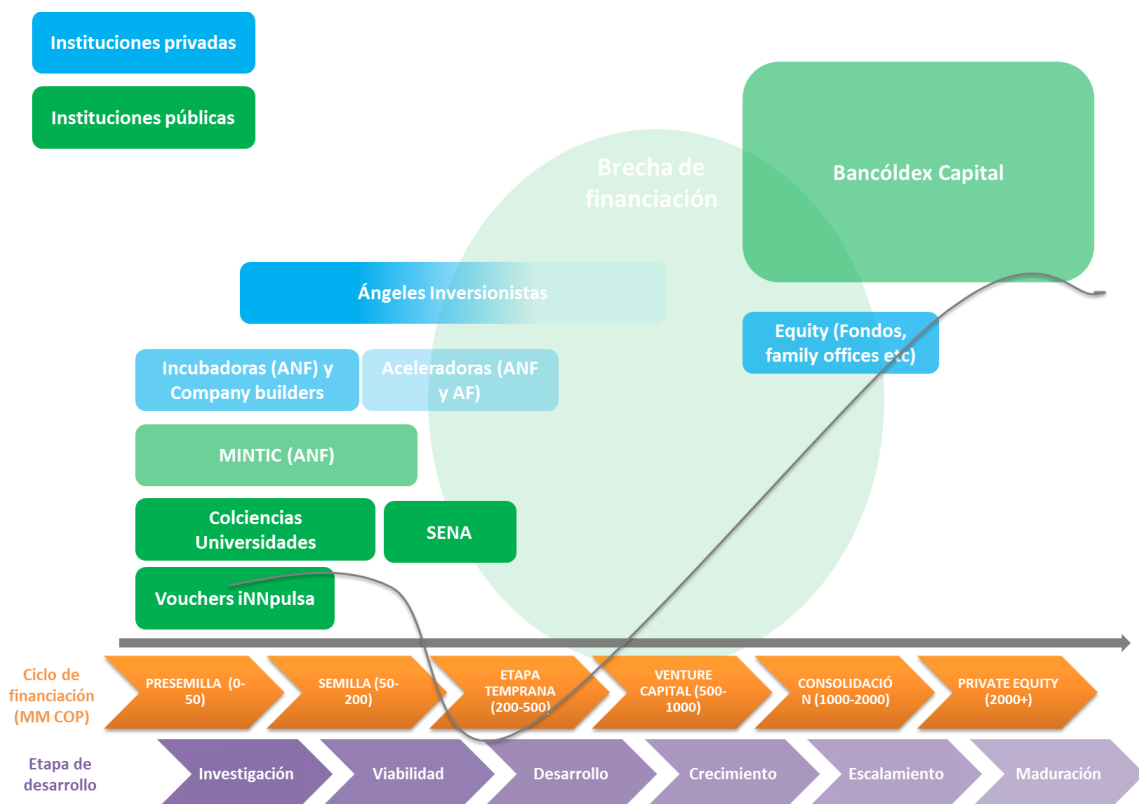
Instituciones privadas

Instituciones públicas

Brecha de financiación

Bancóldex Capital

Ángeles Inversionistas

Equity (Fondos, family offices etc)

Incubadoras (ANF) y Company builders

Aceleradoras (ANF y AF)

MINTIC (ANF)

Colciencias Universidades

SENA

Vouchers iNNpulsa

Ciclo de financiación (MM COP)

PRESEMILLA (0-50)

SEMILLA (50-200)

ETAPA TEMPRANA (200-500)

VENTURE CAPITAL (500-1000)

CONSOLIDACIÓN (1000-2000)

PRIVATE EQUITY (2000+)

Etapa de desarrollo

Investigación

Viabilidad

Desarrollo

Crecimiento

Escalamiento

Maduración